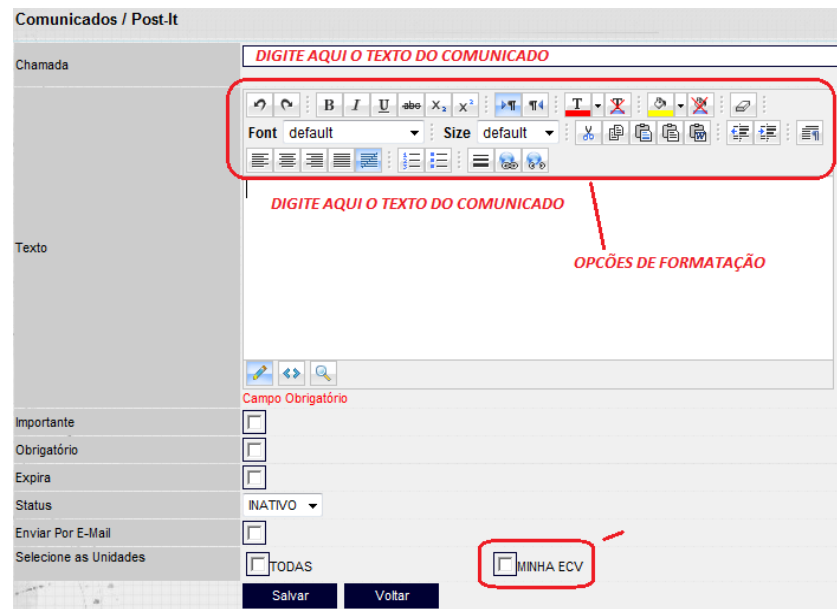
Comunicados / Post-It

Chamada DIGITE AQUI O TEXTO DO COMUNICADO

Texto

B I U abc $X_2$ $X^2$

T

Font default Size default

DIGITE AQUI O TEXTO DO COMUNICADO

OPCÕES DE FORMATAÇÃO

Campo Obrigatório

Importante

Obrigatório

Expira

Status INATIVO

Enviar Por E-Mail

Selecione as Unidades TODAS MINHA ECV

Salvar Voltar